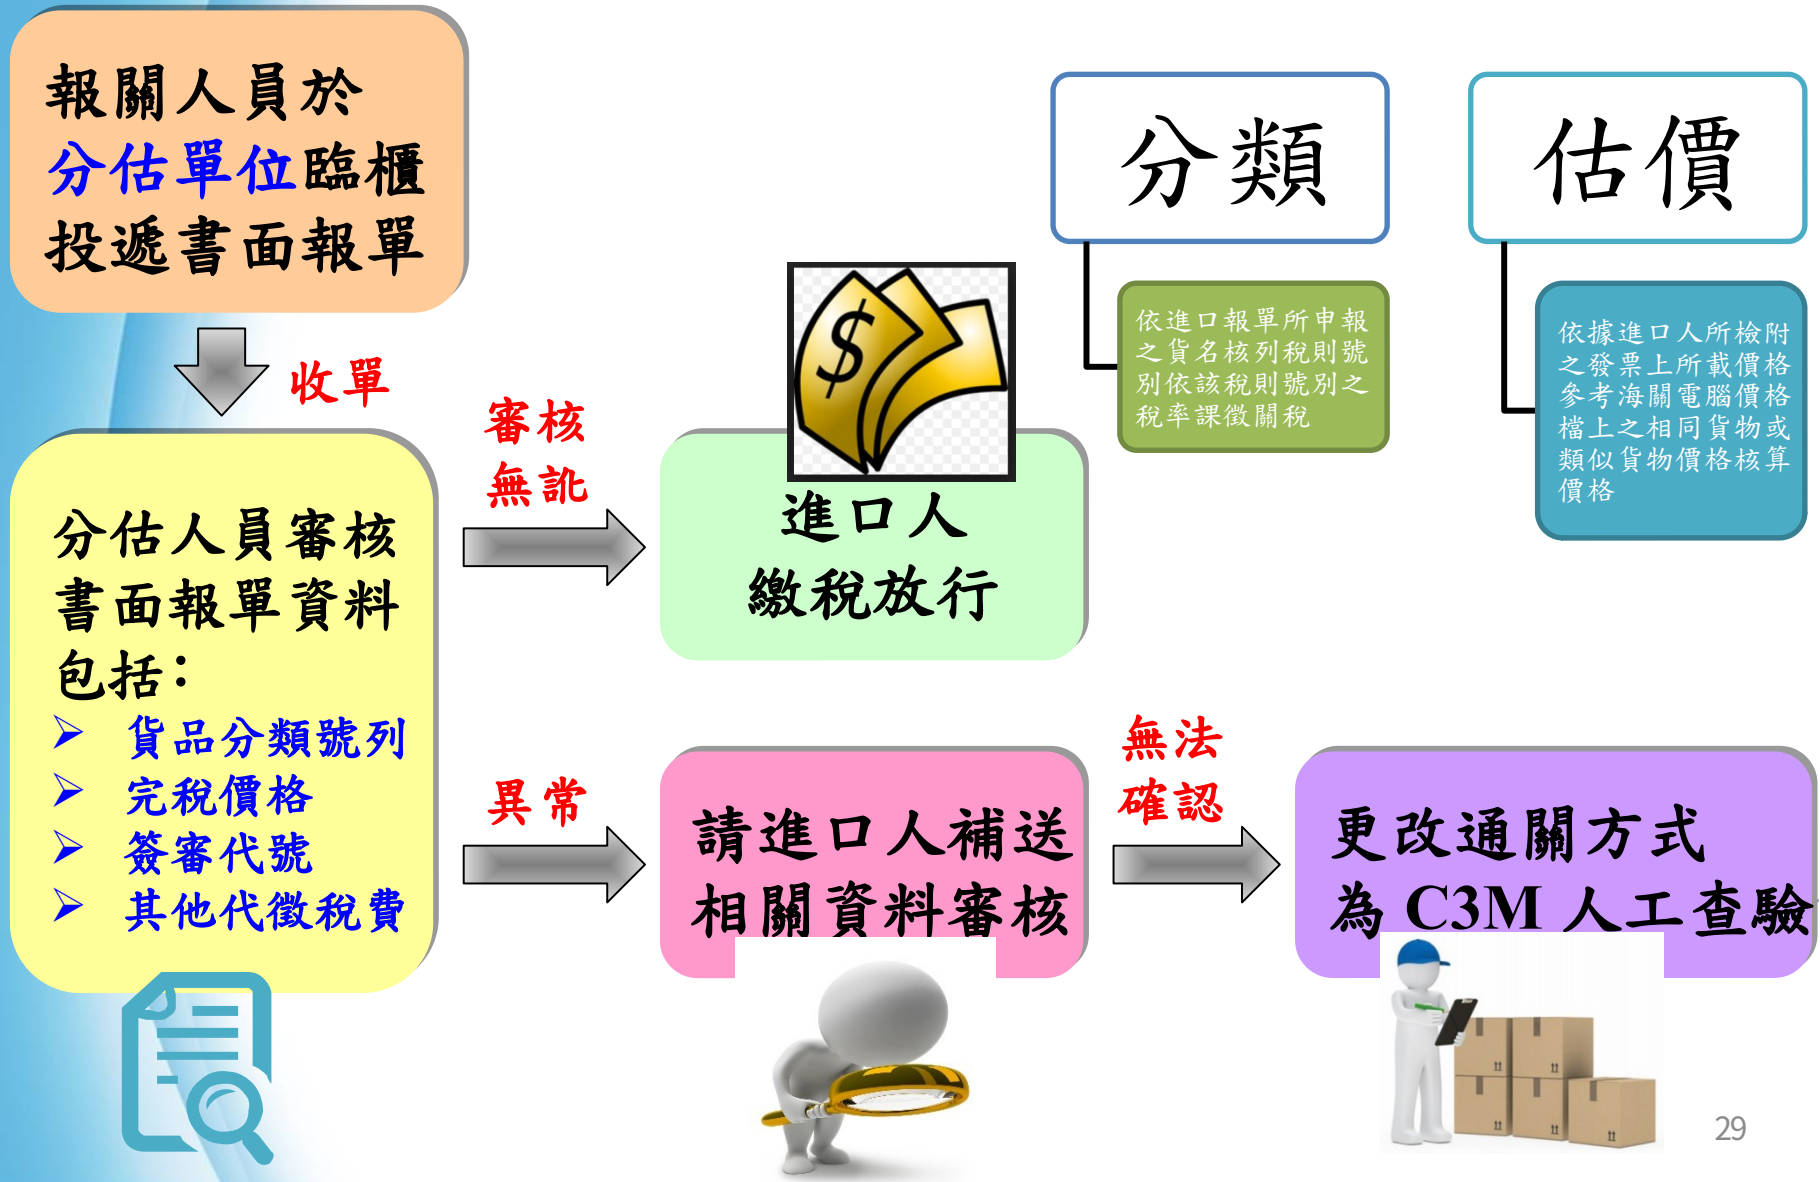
報關人員於分估單位臨櫃投遞書面報單

收單

分估人員審核書面報單資料包括：
➢ 貨品分類號列
➢ 完稅價格
➢ 簽審代號
➢ 其他代徵稅費

審核無訛

進口人繳稅放行

分類

依進口報單所申報之貨名核列稅則號別依該稅則號別之稅率課徵關稅

估價

依據進口人所檢附之發票上所載價格參考海關電腦價格檔上之相同貨物或類似貨物價格核算價格

異常

請進口人補送相關資料審核

無法確認

更改通關方式為 C3M 人工查驗

29